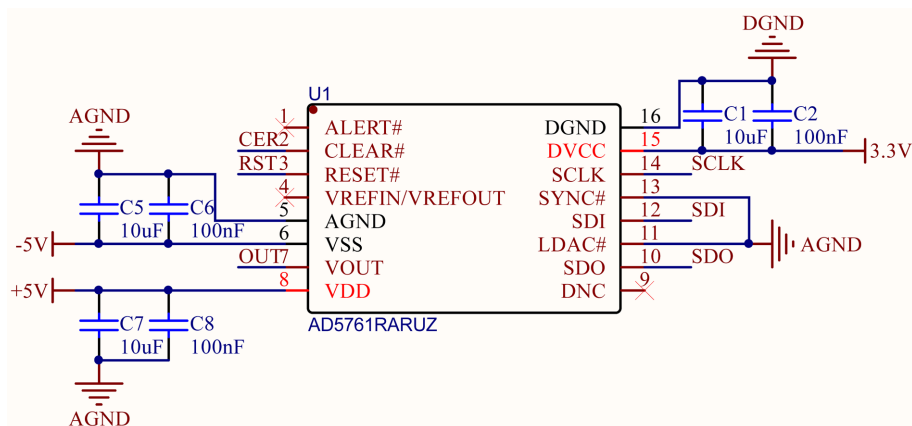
DGND
U1
AGND
1 ALERT#
CER2 CLEAR#
RST3 RESET#
4 VREFIN/VREFOUT
5 AGND
6 VSS
OUT7 VOUT
8 VDD
C5 C6
10uF 100nF
-5V
+5V
C7 C8
10uF 100nF
AGND
AD5761RARUZ
DGND 16
DVCC 15
SCLK 14 SCLK
SYNC# 13
SDI 12 SDI
LDAC# 11
SDO 10 SDO
DNC 9
C1 C2
10uF 100nF
3.3V
AGND